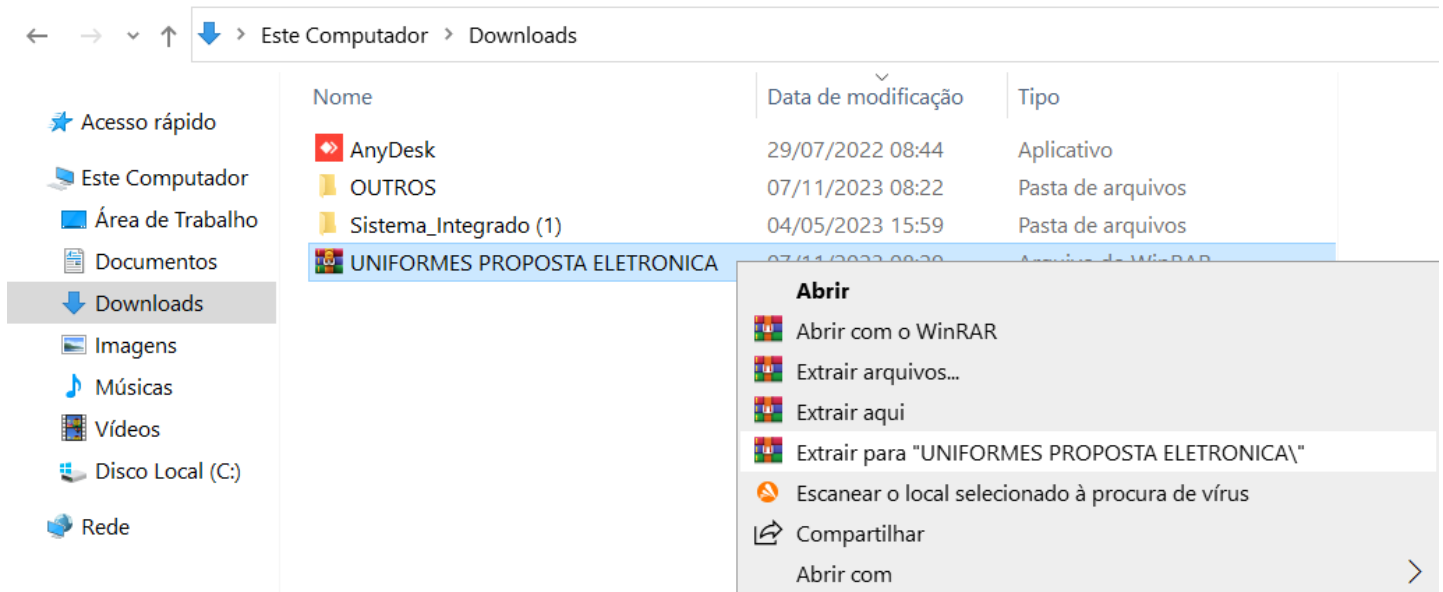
Este Computador > Downloads

Acesso rápido
Este Computador
Área de Trabalho
Documentos
Downloads
Imagens
Músicas
Vídeos
Disco Local (C:)
Rede

| Nome | Data de modificação | Tipo |
|---|---|---|
| AnyDesk | 29/07/2022 08:44 | Aplicativo |
| OUTROS | 07/11/2023 08:22 | Pasta de arquivos |
| Sistema_Integrado (1) | 04/05/2023 15:59 | Pasta de arquivos |
| UNIFORMES PROPOSTA ELETRONICA | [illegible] | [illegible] |

Abrir
Abrir com o WinRAR
Extrair arquivos...
Extrair aqui
Extrair para "UNIFORMES PROPOSTA ELETRONICA\"
Escanear o local selecionado à procura de vírus
Compartilhar
Abrir com